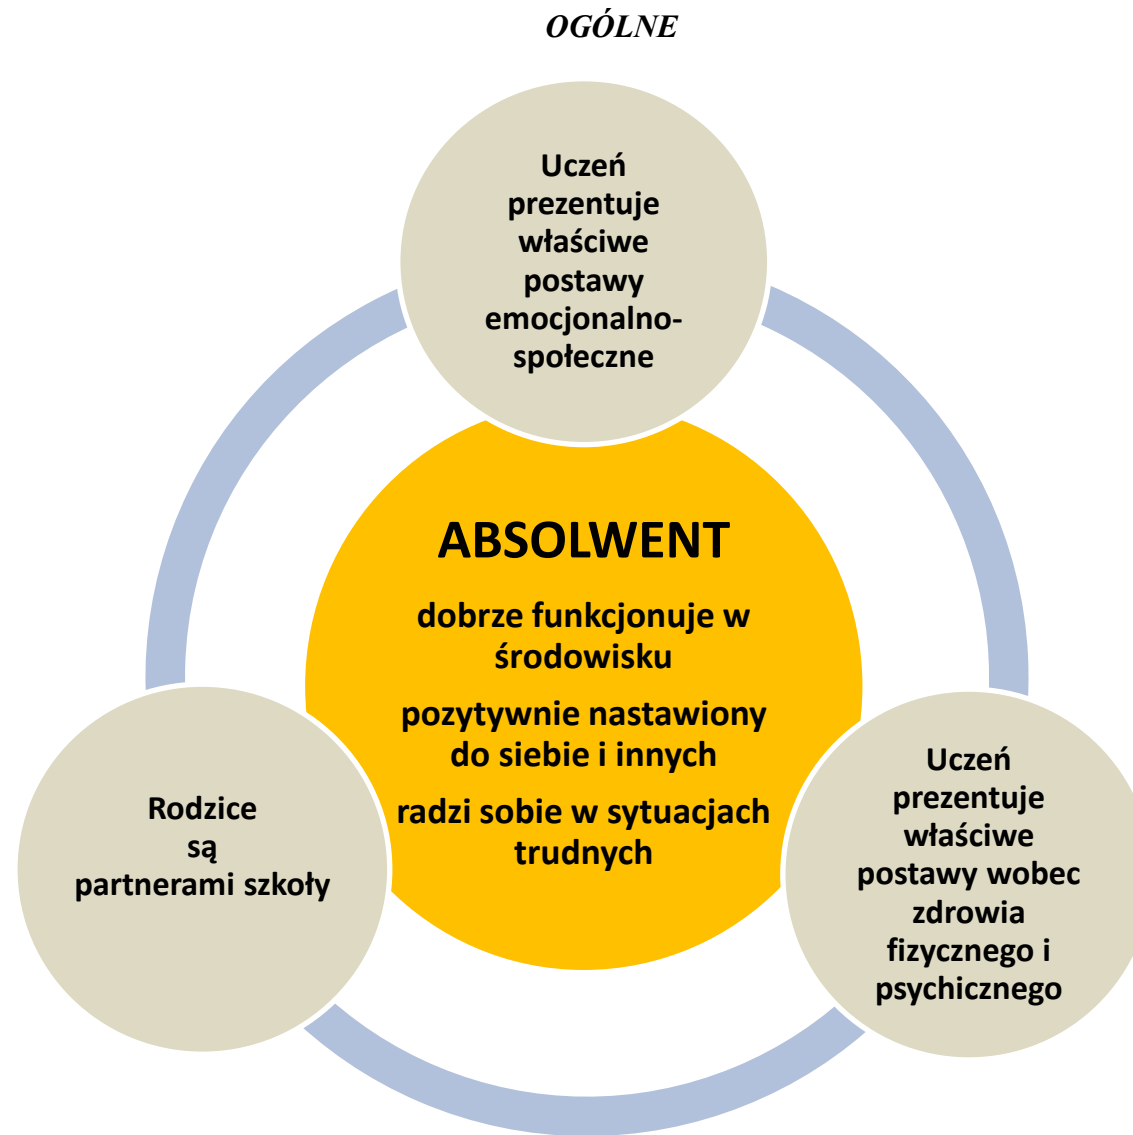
OGÓLNE

Uczeń prezentuje właściwe postawy emocjonalno-społeczne

ABSOLWENT

dobrze funkcjonuje w środowisku

pozytywnie nastawiony do siebie i innych

radzi sobie w sytuacjach trudnych

Rodzice są partnerami szkoły

Uczeń prezentuje właściwe postawy wobec zdrowia fizycznego i psychicznego